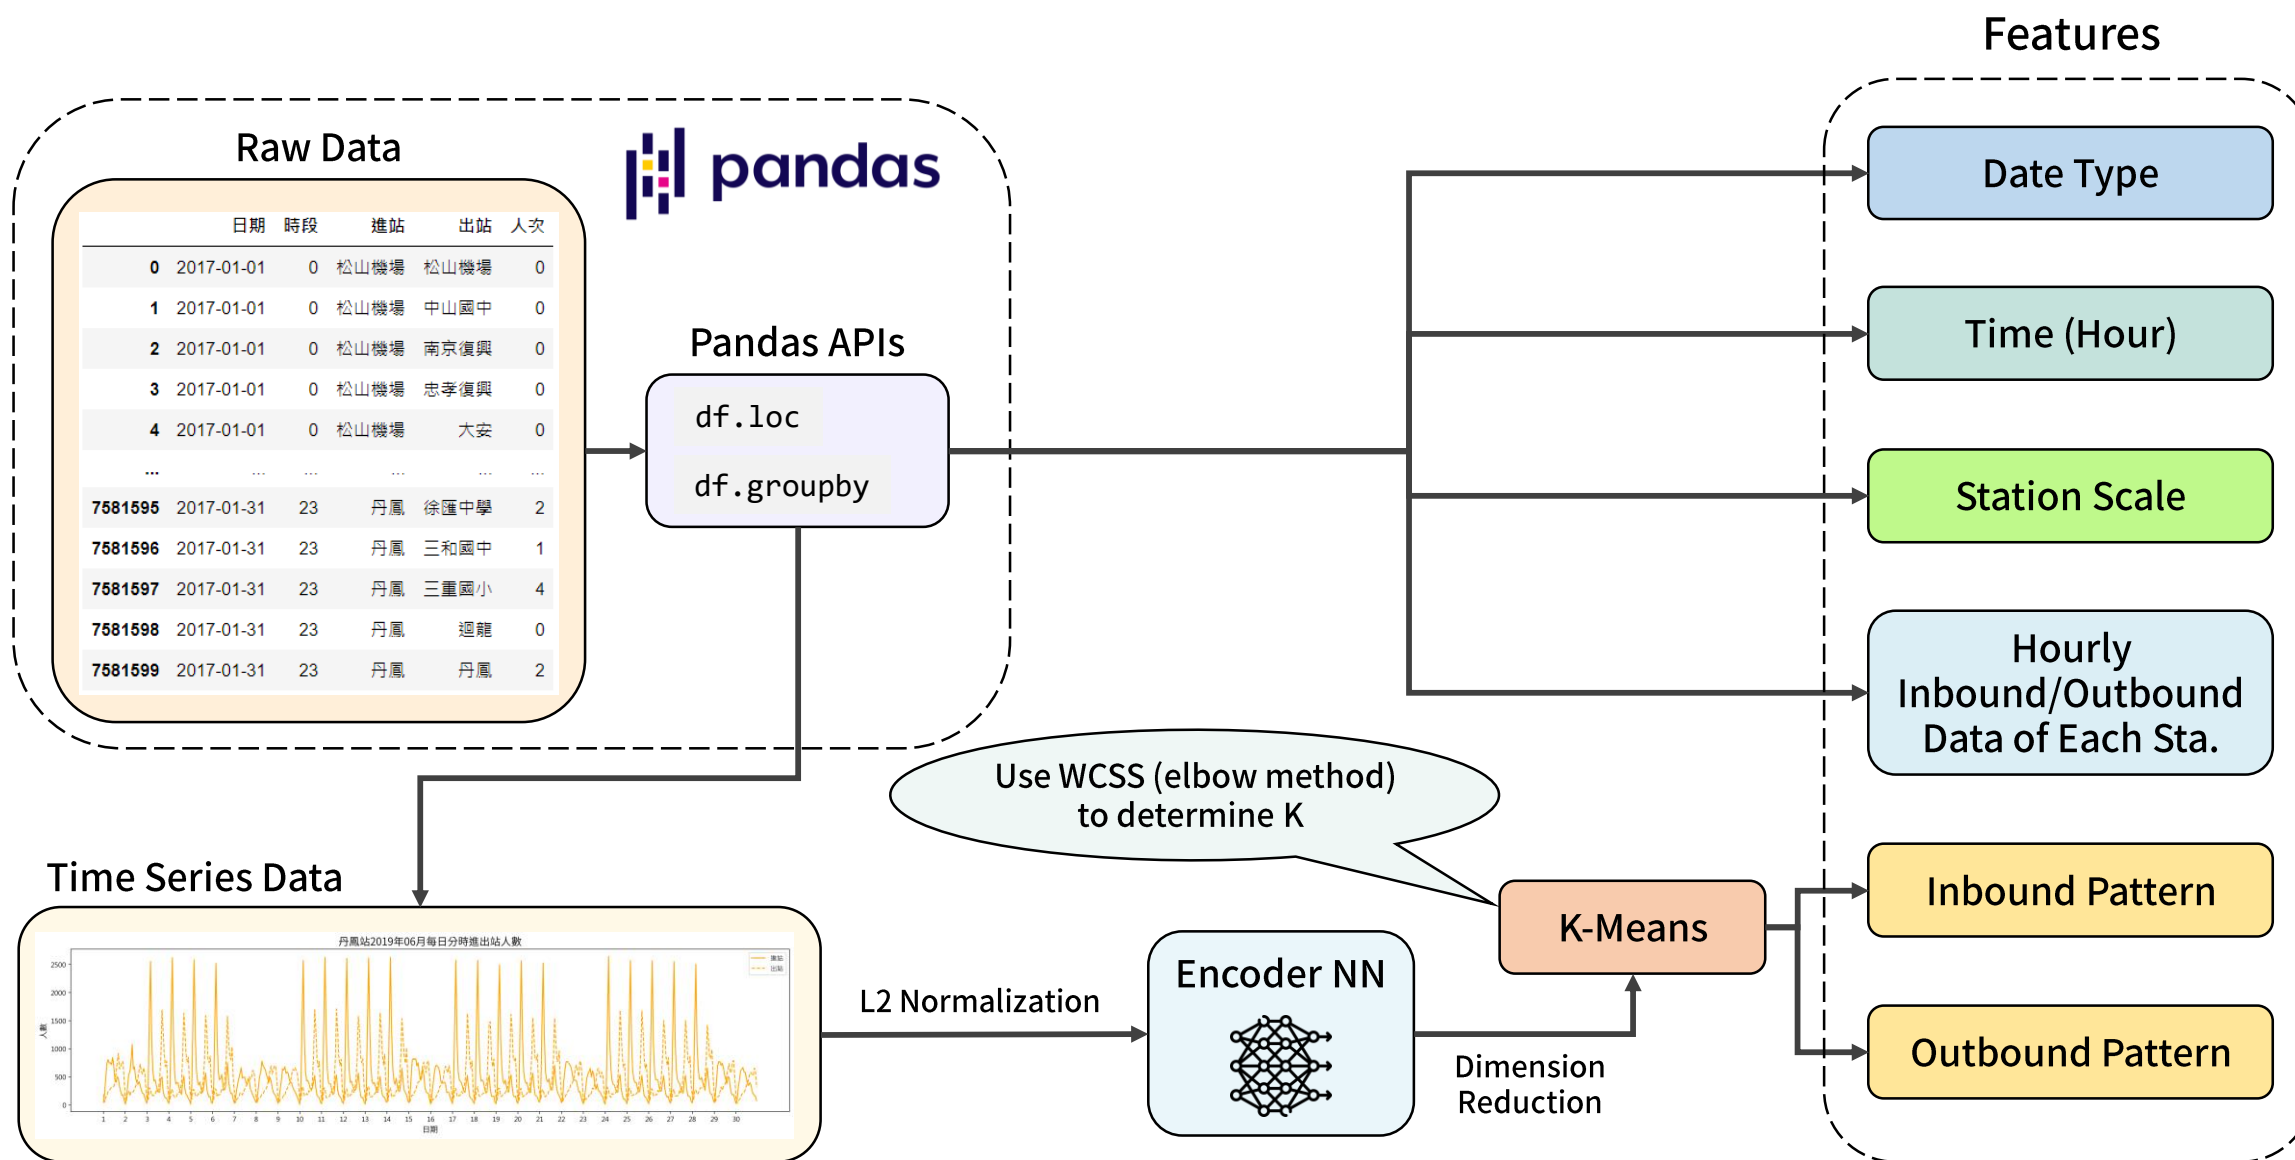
Features

Raw Data

pandas

| | 日期 | 時段 | 進站 | 出站 | 人次 |
|---|---|---|---|---|---|
| 0 | 2017-01-01 | 0 | 松山機場 | 松山機場 | 0 |
| 1 | 2017-01-01 | 0 | 松山機場 | 中山國中 | 0 |
| 2 | 2017-01-01 | 0 | 松山機場 | 南京復興 | 0 |
| 3 | 2017-01-01 | 0 | 松山機場 | 忠孝復興 | 0 |
| 4 | 2017-01-01 | 0 | 松山機場 | 大安 | 0 |
| ... | ... | ... | ... | ... | ... |
| 7581595 | 2017-01-31 | 23 | 丹鳳 | 徐匯中學 | 2 |
| 7581596 | 2017-01-31 | 23 | 丹鳳 | 三和國中 | 1 |
| 7581597 | 2017-01-31 | 23 | 丹鳳 | 三重國小 | 4 |
| 7581598 | 2017-01-31 | 23 | 丹鳳 | 迴龍 | 0 |
| 7581599 | 2017-01-31 | 23 | 丹鳳 | 丹鳳 | 2 |

Pandas APIs

df.loc

df.groupby

Date Type

Time (Hour)

Station Scale

Hourly Inbound/Outbound Data of Each Sta.

Use WCSS (elbow method) to determine K

Time Series Data

丹鳳站2019年06月每日分時進出站人數

2500
2000
1500
1000
500
0

1 2 3 4 5 6 7 8 9 10 11 12 13 14 15 16 17 18 19 20 21 22 23 24 25 26 27 28 29 30

L2 Normalization

Encoder NN

K-Means

Inbound Pattern

Outbound Pattern

Dimension Reduction